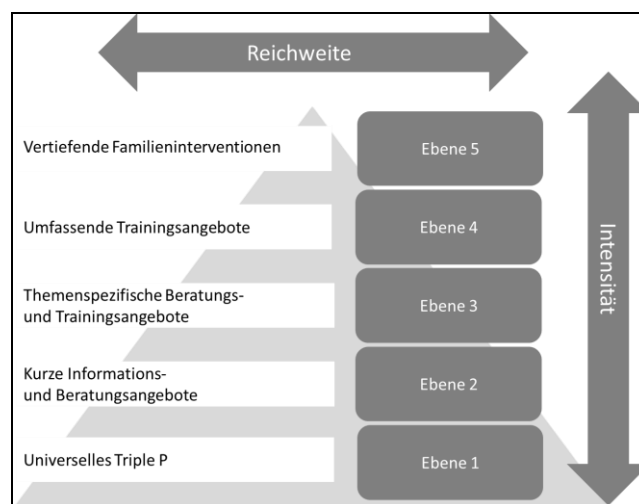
Reichweite

Vertiefende Familieninterventionen

Ebene 5

Umfassende Trainingsangebote

Ebene 4

Themenspezifische Beratungs- und Trainingsangebote

Ebene 3

Kurze Informations- und Beratungsangebote

Ebene 2

Universelles Triple P

Ebene 1

Intensität